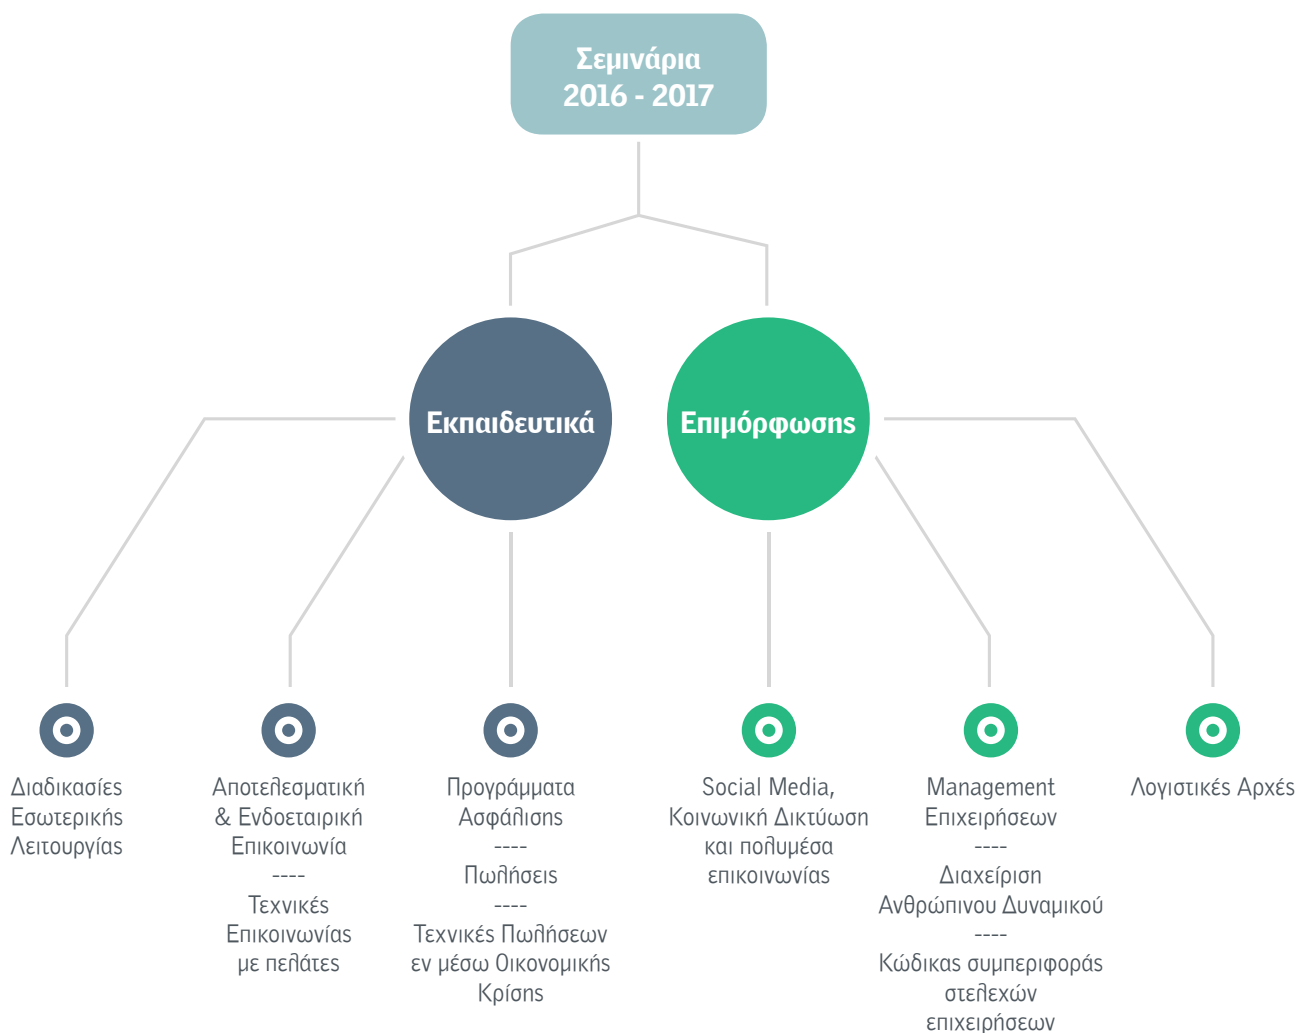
Σεμινάρια
2016 - 2017

Εκπαιδευτικά

Επιμόρφωσης

Διαδικασίες Εσωτερικής Λειτουργίας

Αποτελεσματική & Ενδοεταιρική Επικοινωνία
----
Τεχνικές Επικοινωνίας με πελάτες

Προγράμματα Ασφάλισης
----
Πωλήσεις
----
Τεχνικές Πωλήσεων εν μέσω Οικονομικής Κρίσης

Social Media, Κοινωνική Δικτύωση και πολυμέσα επικοινωνίας

Management Επιχειρήσεων
----
Διαχείριση Ανθρώπινου Δυναμικού
----
Κώδικας συμπεριφοράς στελεχών επιχειρήσεων

Λογιστικές Αρχές